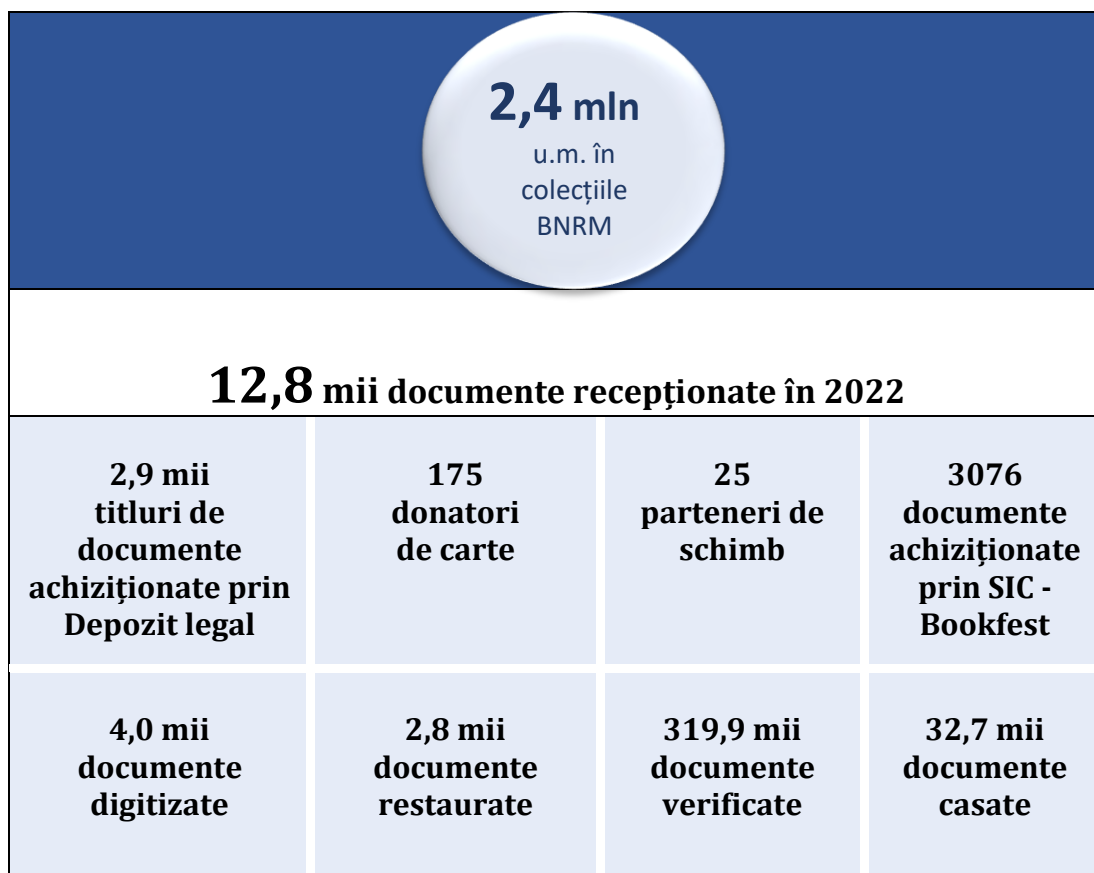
2,4 mln
u.m. în colecțiile BNRM

12,8 mii documente recepționate în 2022

| 2,9 mii titluri de documente achiziționate prin Depozit legal | 175 donatori de carte | 25 parteneri de schimb | 3076 documente achiziționate prin SIC - Bookfest |
|---|---|---|---|
| 4,0 mii documente digitizate | 2,8 mii documente restaurate | 319,9 mii documente verificate | 32,7 mii documente casate |